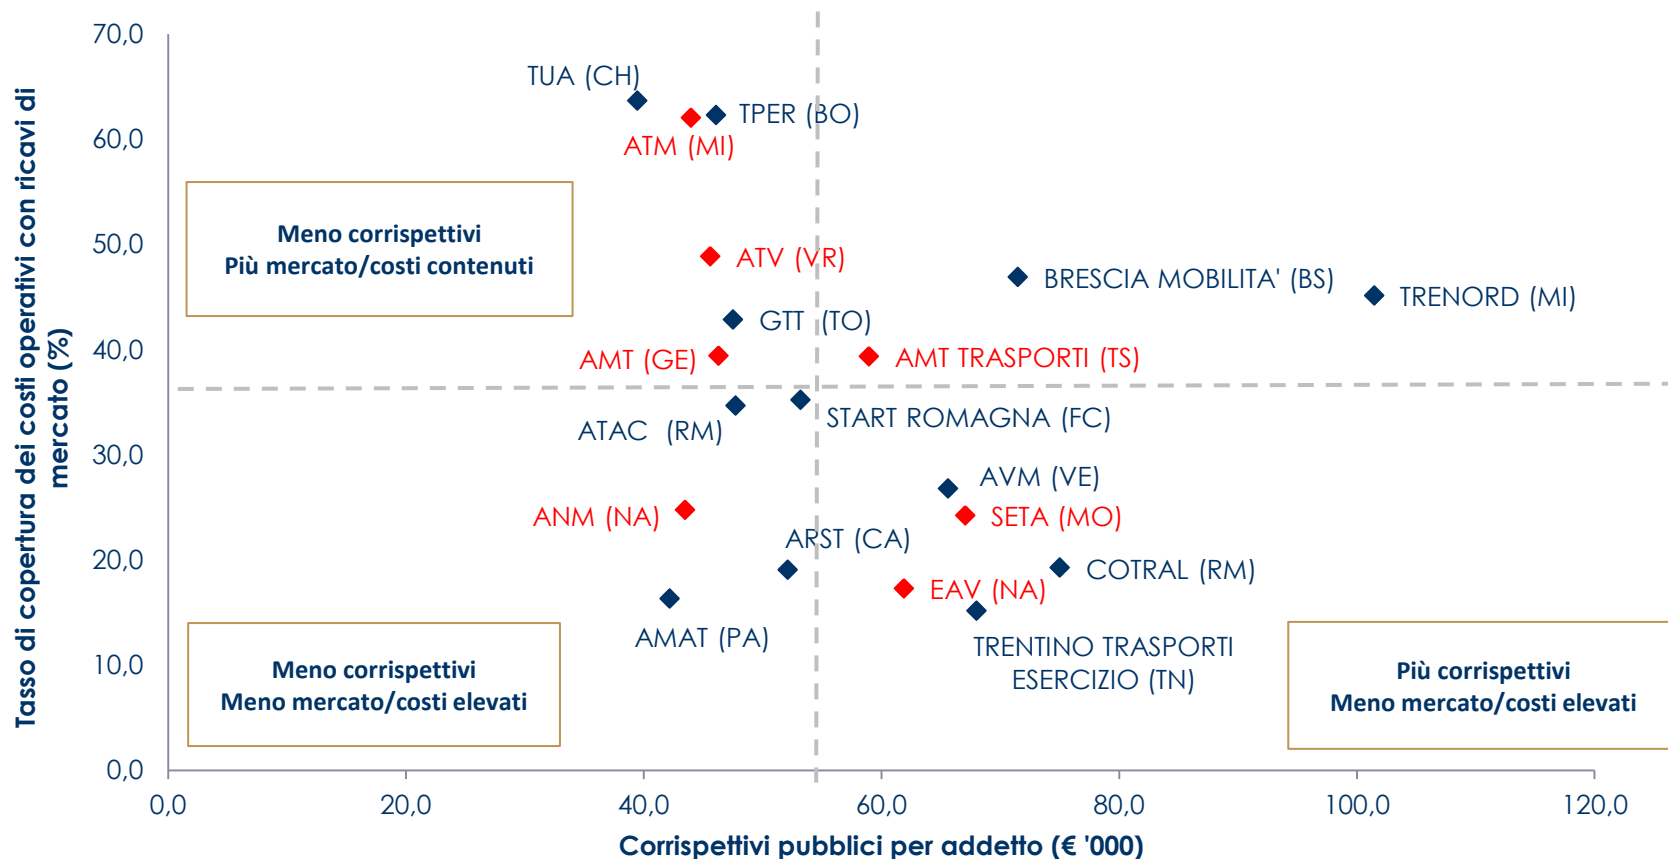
Tasso di copertura dei costi operativi con ricavi di mercato (%)

70,0
60,0
50,0
40,0
30,0
20,0
10,0
0,0

TUA (CH)
TPER (BO)
ATM (MI)
Meno corrispettivi
Più mercato/costi contenuti
ATV (VR)
BRESCIA MOBILITA' (BS)
TRENORD (MI)
GTT (TO)
AMT (GE)
AMT TRASPORTI (TS)
ATAC (RM)
START ROMAGNA (FC)
AVM (VE)
ANM (NA)
SETA (MO)
ARST (CA)
COTRAL (RM)
EAV (NA)
AMAT (PA)
TRENTINO TRASPORTI ESERCIZIO (TN)
Meno corrispettivi
Meno mercato/costi elevati
Più corrispettivi
Meno mercato/costi elevati

0,0
20,0
40,0
60,0
80,0
100,0
120,0

Corrispettivi pubblici per addetto (€ '000)